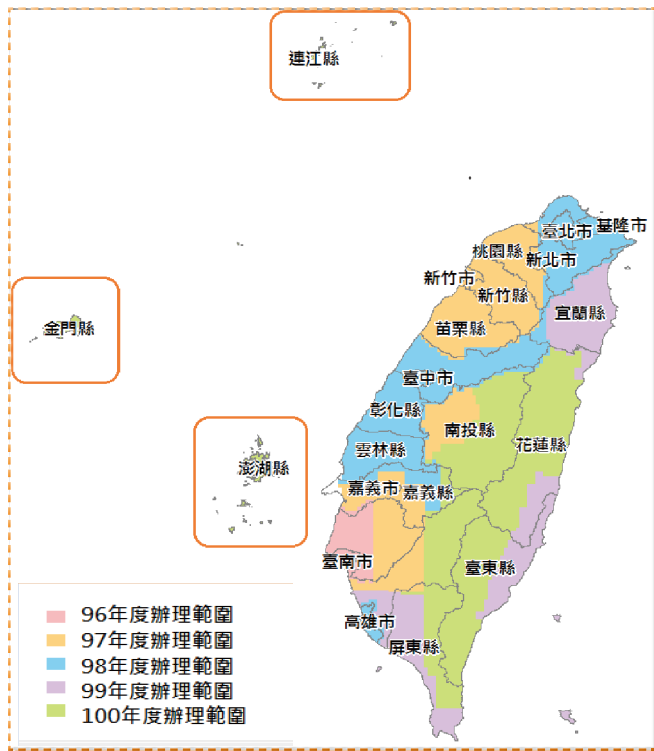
連江縣

金門縣

澎湖縣

臺北市
基隆市
桃園縣
新北市
新竹市
新竹縣
宜蘭縣
苗栗縣
臺中市
彰化縣
南投縣
花蓮縣
雲林縣
嘉義市
嘉義縣
臺南市
臺東縣
高雄市
屏東縣

96年度辦理範圍
97年度辦理範圍
98年度辦理範圍
99年度辦理範圍
100年度辦理範圍